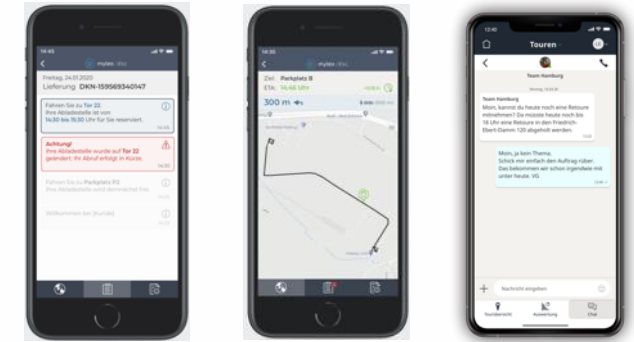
14:45

mylex

Freitag, 24.01.2020

Lieferung DKN-159569340147

Fahren Sie zu Tor 22. Ihre Abladestelle ist von 14:30 bis 15:30 Uhr für Sie reserviert.

Achtung! Ihre Abladestelle wurde auf Tor 22 geändert. Ihr Abruf erfolgt in Kürze.

Fahren Sie zu Parkplatz P2

Willkommen bei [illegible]

14:30

mylex

Ziel Parkplatz B

ETA: 14:46 Uhr

300 m

12:40

Touren

Team Hamburg

Team Hamburg
Moin, kannst du heute noch eine Retoure mitnehmen? Da müsste heute noch bis 18 Uhr eine Retoure in den Friedrich-Ebert-Damm 120 abgeholt werden.

Moin, ja kein Thema. Schick mir einfach den Auftrag rüber. Das bekommen wir schon irgendwie mit unter heute. VG

Nachricht eingeben

Tourenübersicht

Auswertung

Chat